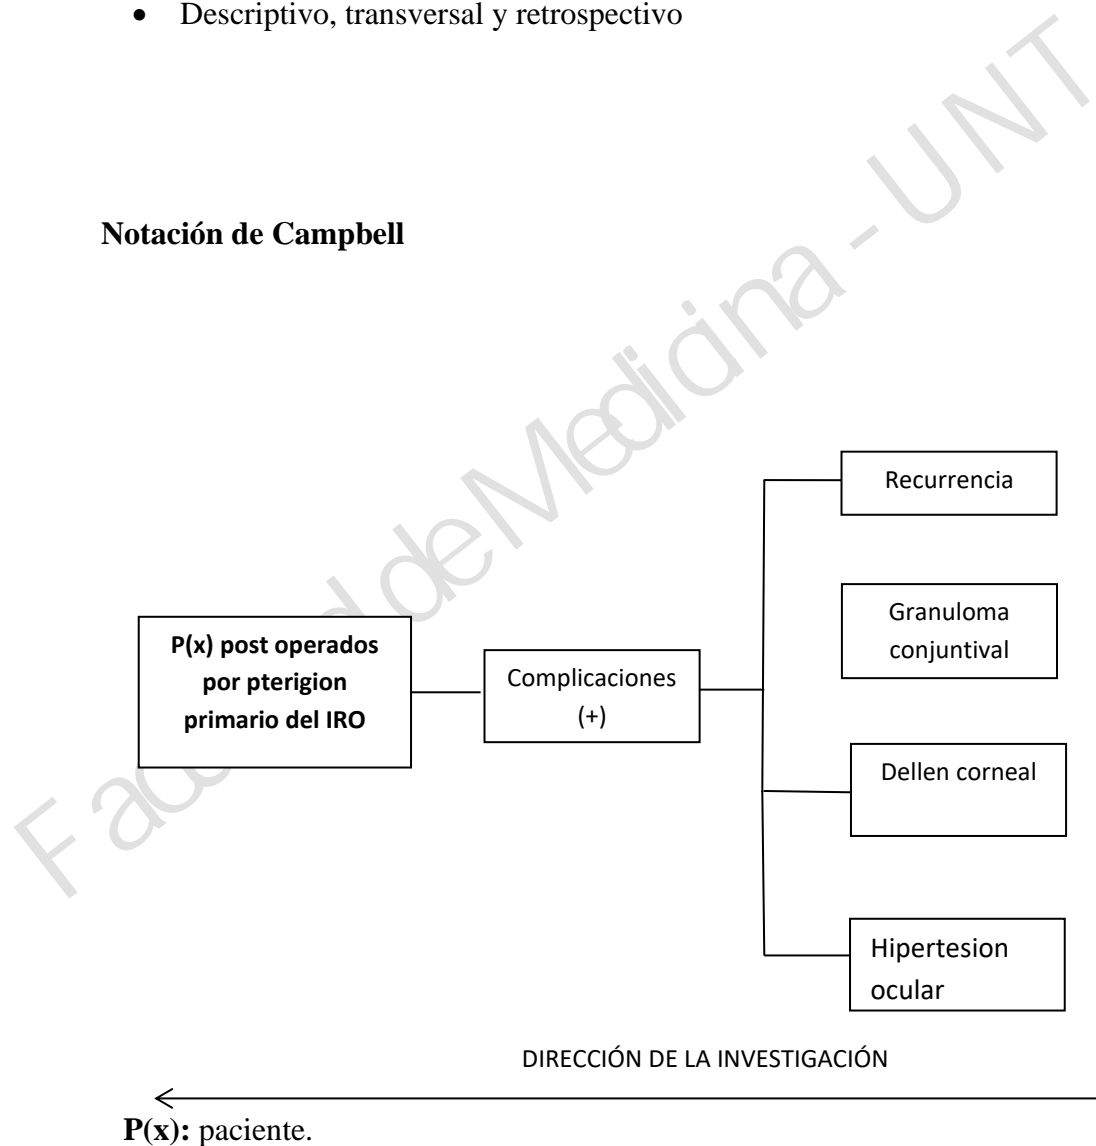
- Descriptivo, transversal y retrospectivo

**Notación de Campbell**

P(x) post operados por pterigion primario del IRO

Complicaciones (+)

Recurrencia

Granuloma conjuntival

Dellen corneal

Hipertesion ocular

DIRECCIÓN DE LA INVESTIGACIÓN

**P(x):** paciente.

Facultad de Medicina - UNT